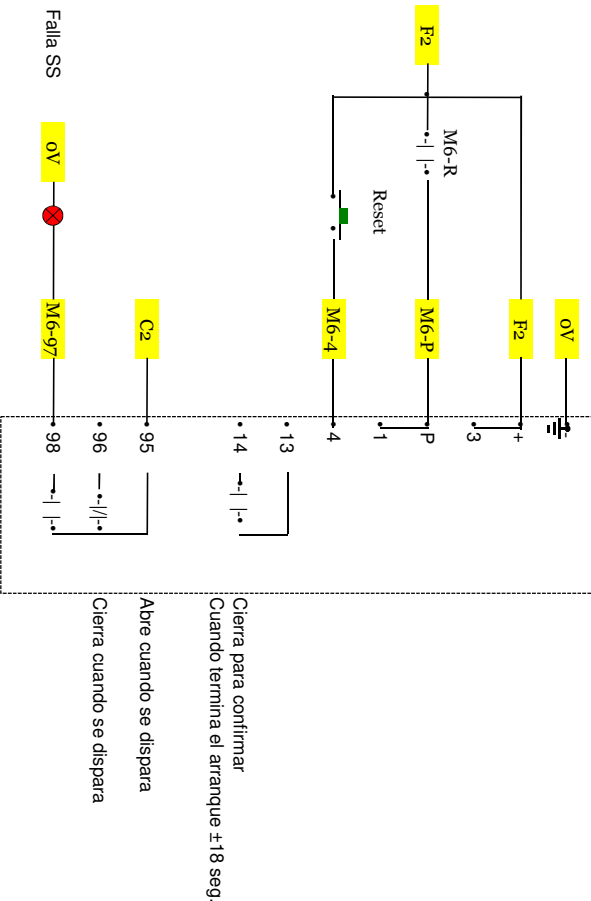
Falla SS

F2

M6-R

Reset

oV

M6-97

C2

M6-4

M6-P

F2

oV

98

96

95

14

13

4

1

P

3

+

Cierra para confirmar
Cuando termina el arranque ±18 seg.

Abre cuando se dispara

Cierra cuando se dispara